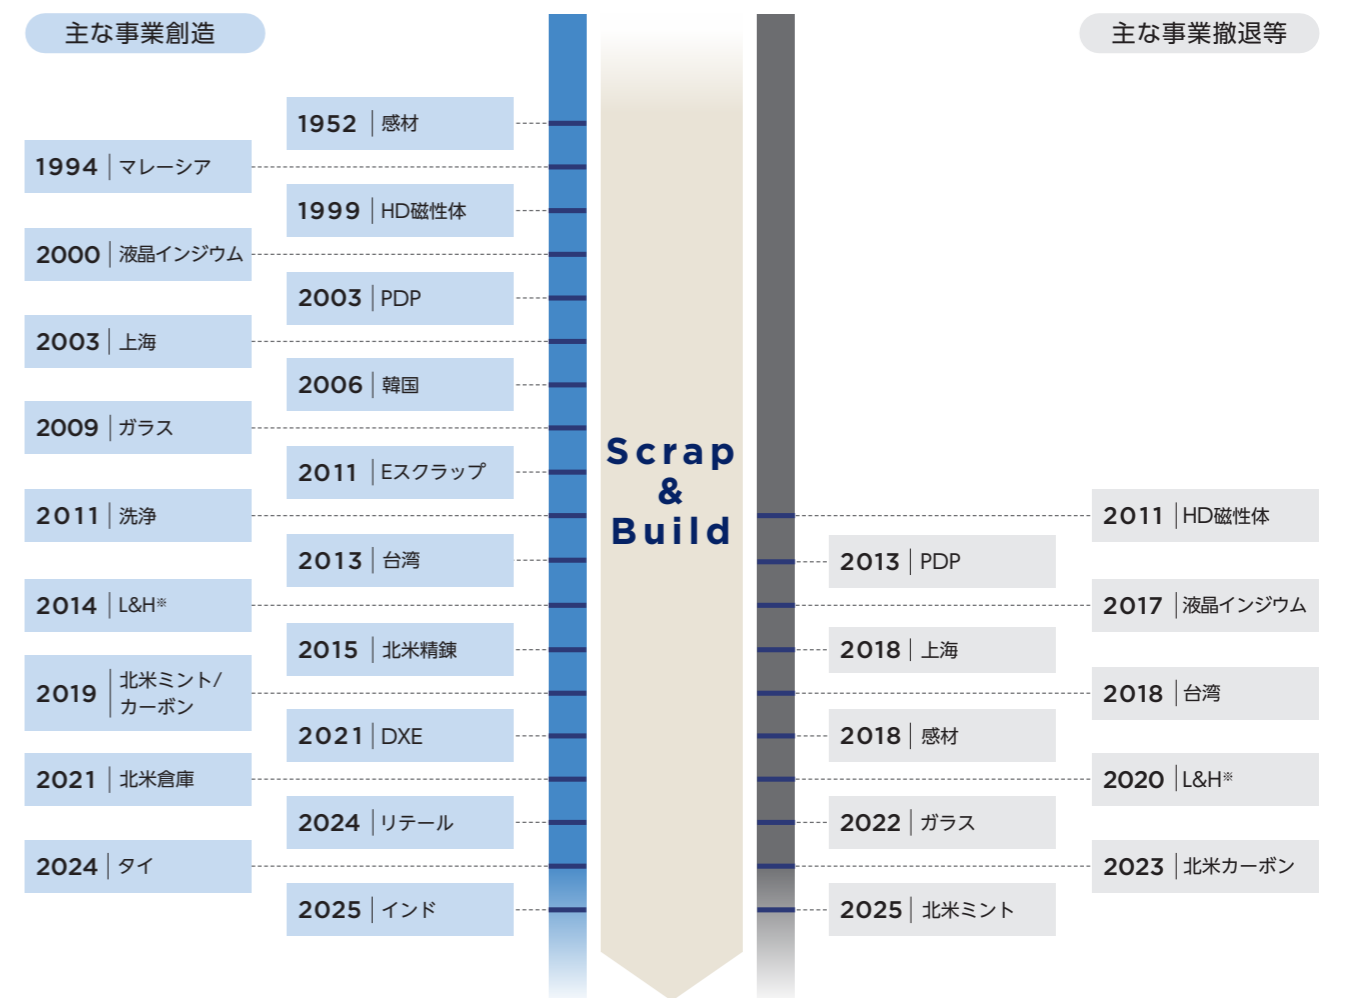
主な事業創造

主な事業撤退等

1952 感材
1994 マレーシア
1999 HD磁性体
2000 液晶インジウム
2003 PDP
2003 上海
2006 韓国
2009 ガラス
2011 Eスクラップ
2011 洗浄
2013 台湾
2014 L&H※
2015 北米精錬
2019 北米ミント/カーボン
2021 DXE
2021 北米倉庫
2024 リテール
2024 タイ
2025 インド

Scrap & Build

2011 HD磁性体
2013 PDP
2017 液晶インジウム
2018 上海
2018 台湾
2018 感材
2020 L&H※
2022 ガラス
2023 北米カーボン
2025 北米ミント